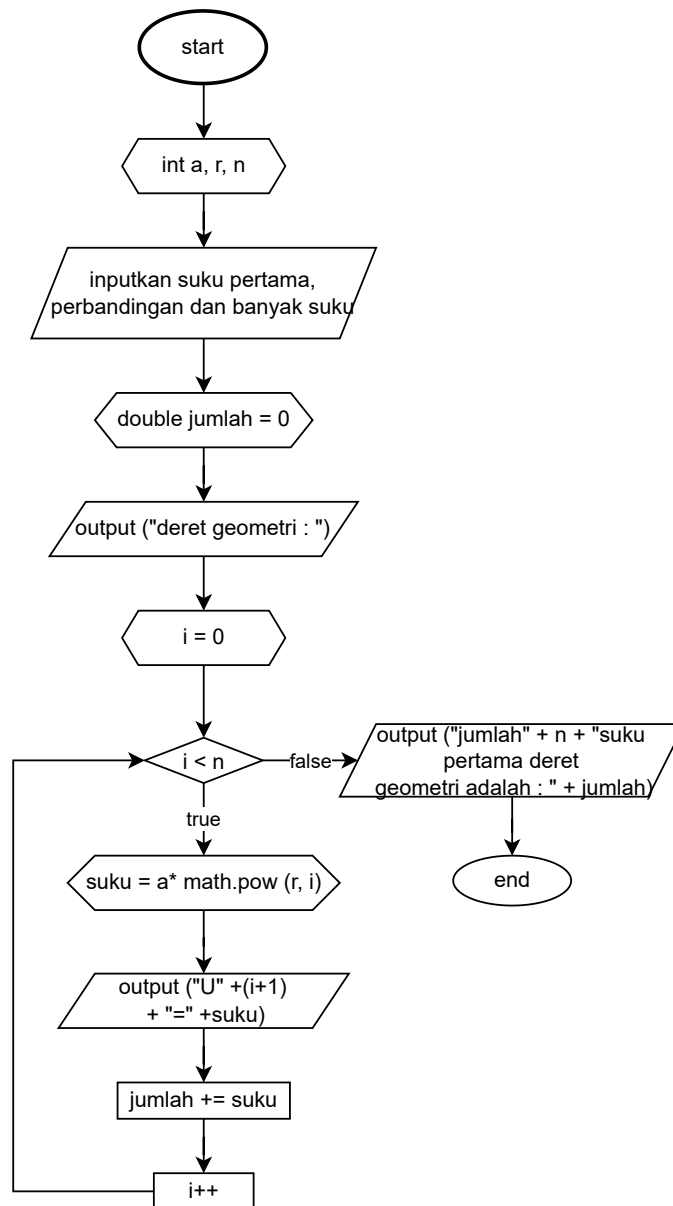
start

int a, r, n

inputkan suku pertama, perbandingan dan banyak suku

double jumlah = 0

output ("deret geometri : ")

i = 0

i < n

false

output ("jumlah" + n + "suku pertama deret geometri adalah : " + jumlah)

end

true

suku = a* math.pow (r, i)

output ("U" +(i+1) + "=" +suku)

jumlah += suku

i++